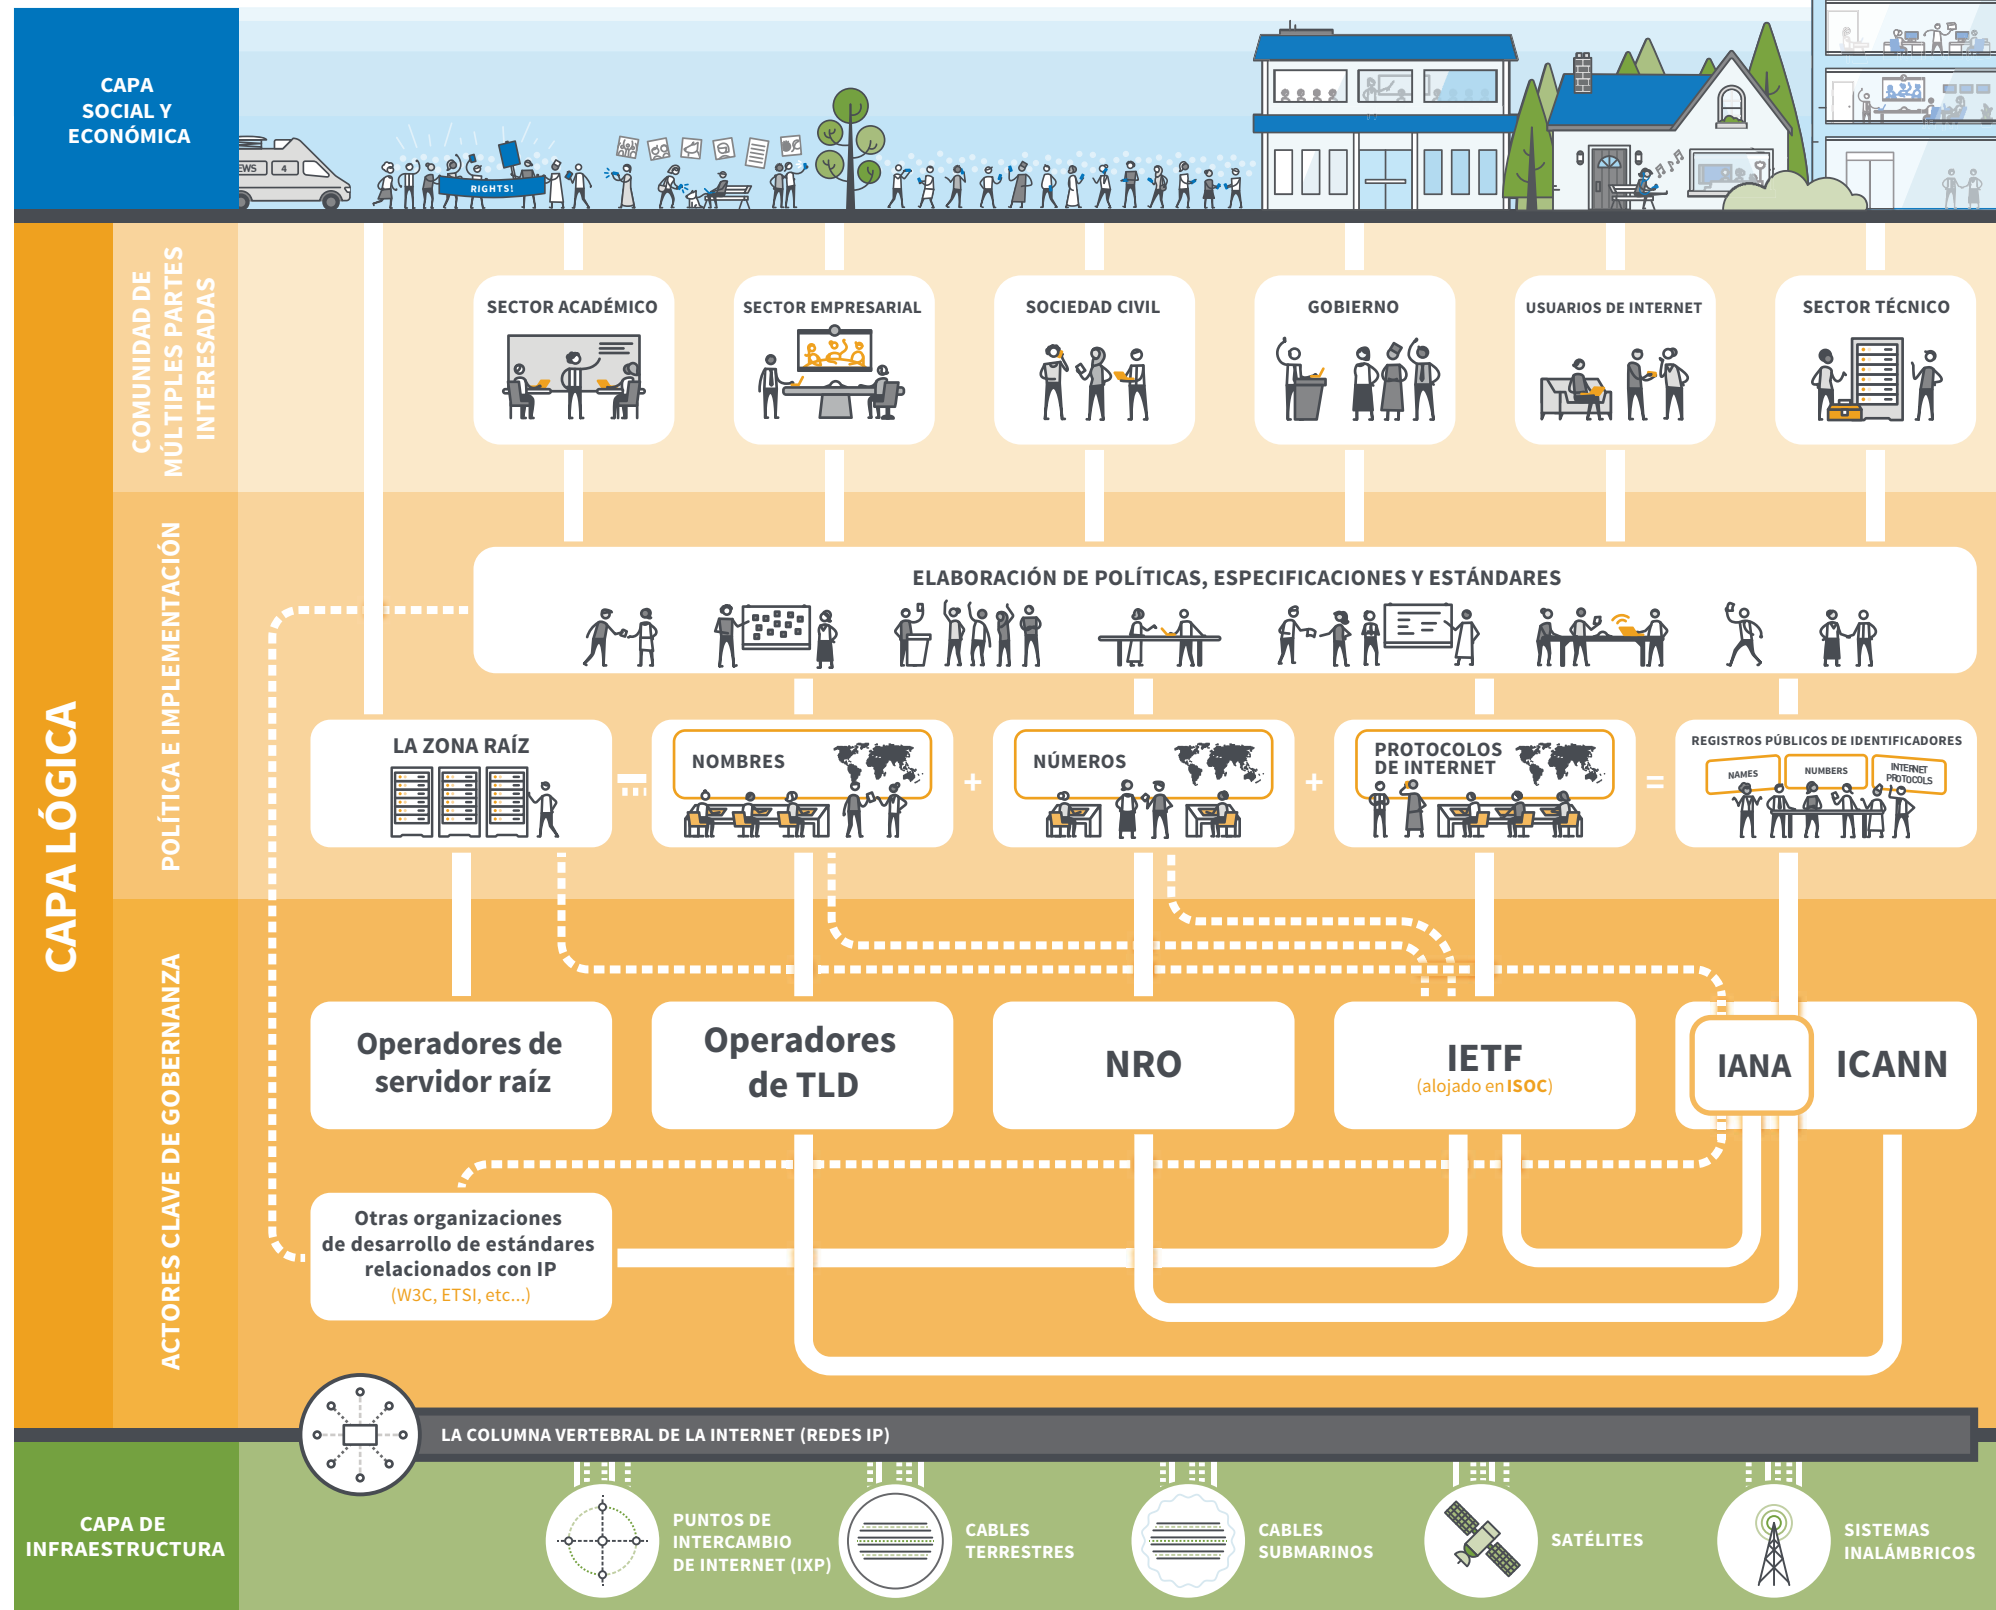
CAPA SOCIAL Y ECONÓMICA

EWS 4

RIGHTS!

CAPA LÓGICA

COMUNIDAD DE MÚLTIPLES PARTES INTERESADAS

SECTOR ACADÉMICO

SECTOR EMPRESARIAL

SOCIEDAD CIVIL

GOBIERNO

USUARIOS DE INTERNET

SECTOR TÉCNICO

POLÍTICA E IMPLEMENTACIÓN

ELABORACIÓN DE POLÍTICAS, ESPECIFICACIONES Y ESTÁNDARES

LA ZONA RAÍZ

NOMBRES

+

NÚMEROS

+

PROTOCOLOS DE INTERNET

=

REGISTROS PÚBLICOS DE IDENTIFICADORES

NAMES

NUMBERS

INTERNET PROTOCOLS

ACTORES CLAVE DE GOBERNANZA

Operadores de servidor raíz

Operadores de TLD

NRO

IETF
(alojado en ISOC)

IANA

ICANN

Otras organizaciones de desarrollo de estándares relacionados con IP
(W3C, ETSI, etc...)

LA COLUMNA VERTEBRAL DE LA INTERNET (REDES IP)

CAPA DE INFRAESTRUCTURA

PUNTOS DE INTERCAMBIO DE INTERNET (IXP)

CABLES TERRESTRES

CABLES SUBMARINOS

SATÉLITES

SISTEMAS INALÁMBRICOS